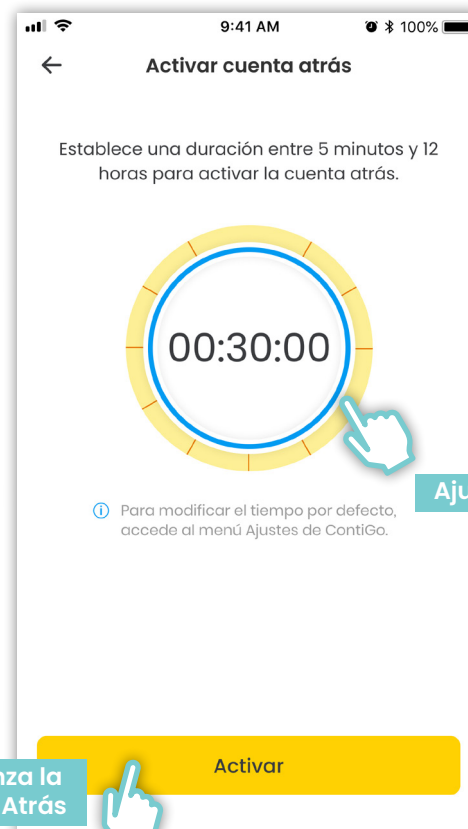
9:41 AM
100%

Activar cuenta atrás

Establece una duración entre 5 minutos y 12 horas para activar la cuenta atrás.

00:30:00

Aju

Para modificar el tiempo por defecto, accede al menú Ajustes de ContiGo.

nza la
Atrás

Activar